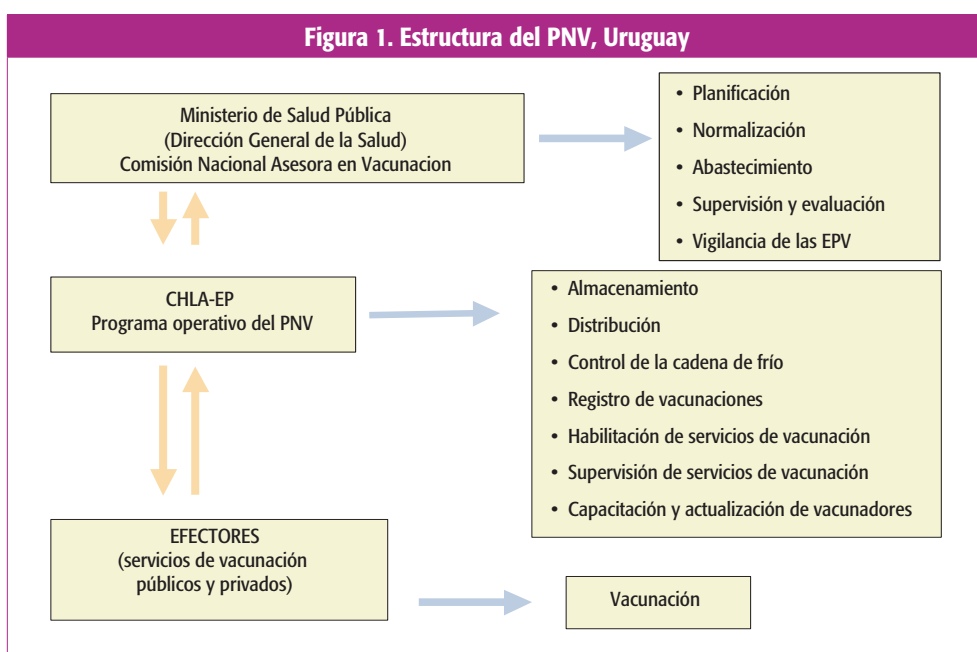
Figura 1. Estructura del PNV, Uruguay

Ministerio de Salud Pública
(Dirección General de la Salud)
Comisión Nacional Asesora en Vacunacion

• Planificación
• Normalización
• Abastecimiento
• Supervisión y evaluación
• Vigilancia de las EPV

CHLA-EP
Programa operativo del PNV

• Almacenamiento
• Distribución
• Control de la cadena de frío
• Registro de vacunaciones
• Habilitación de servicios de vacunación
• Supervisión de servicios de vacunación
• Capacitación y actualización de vacunadores

EFECTORES
(servicios de vacunación
públicos y privados)

Vacunación